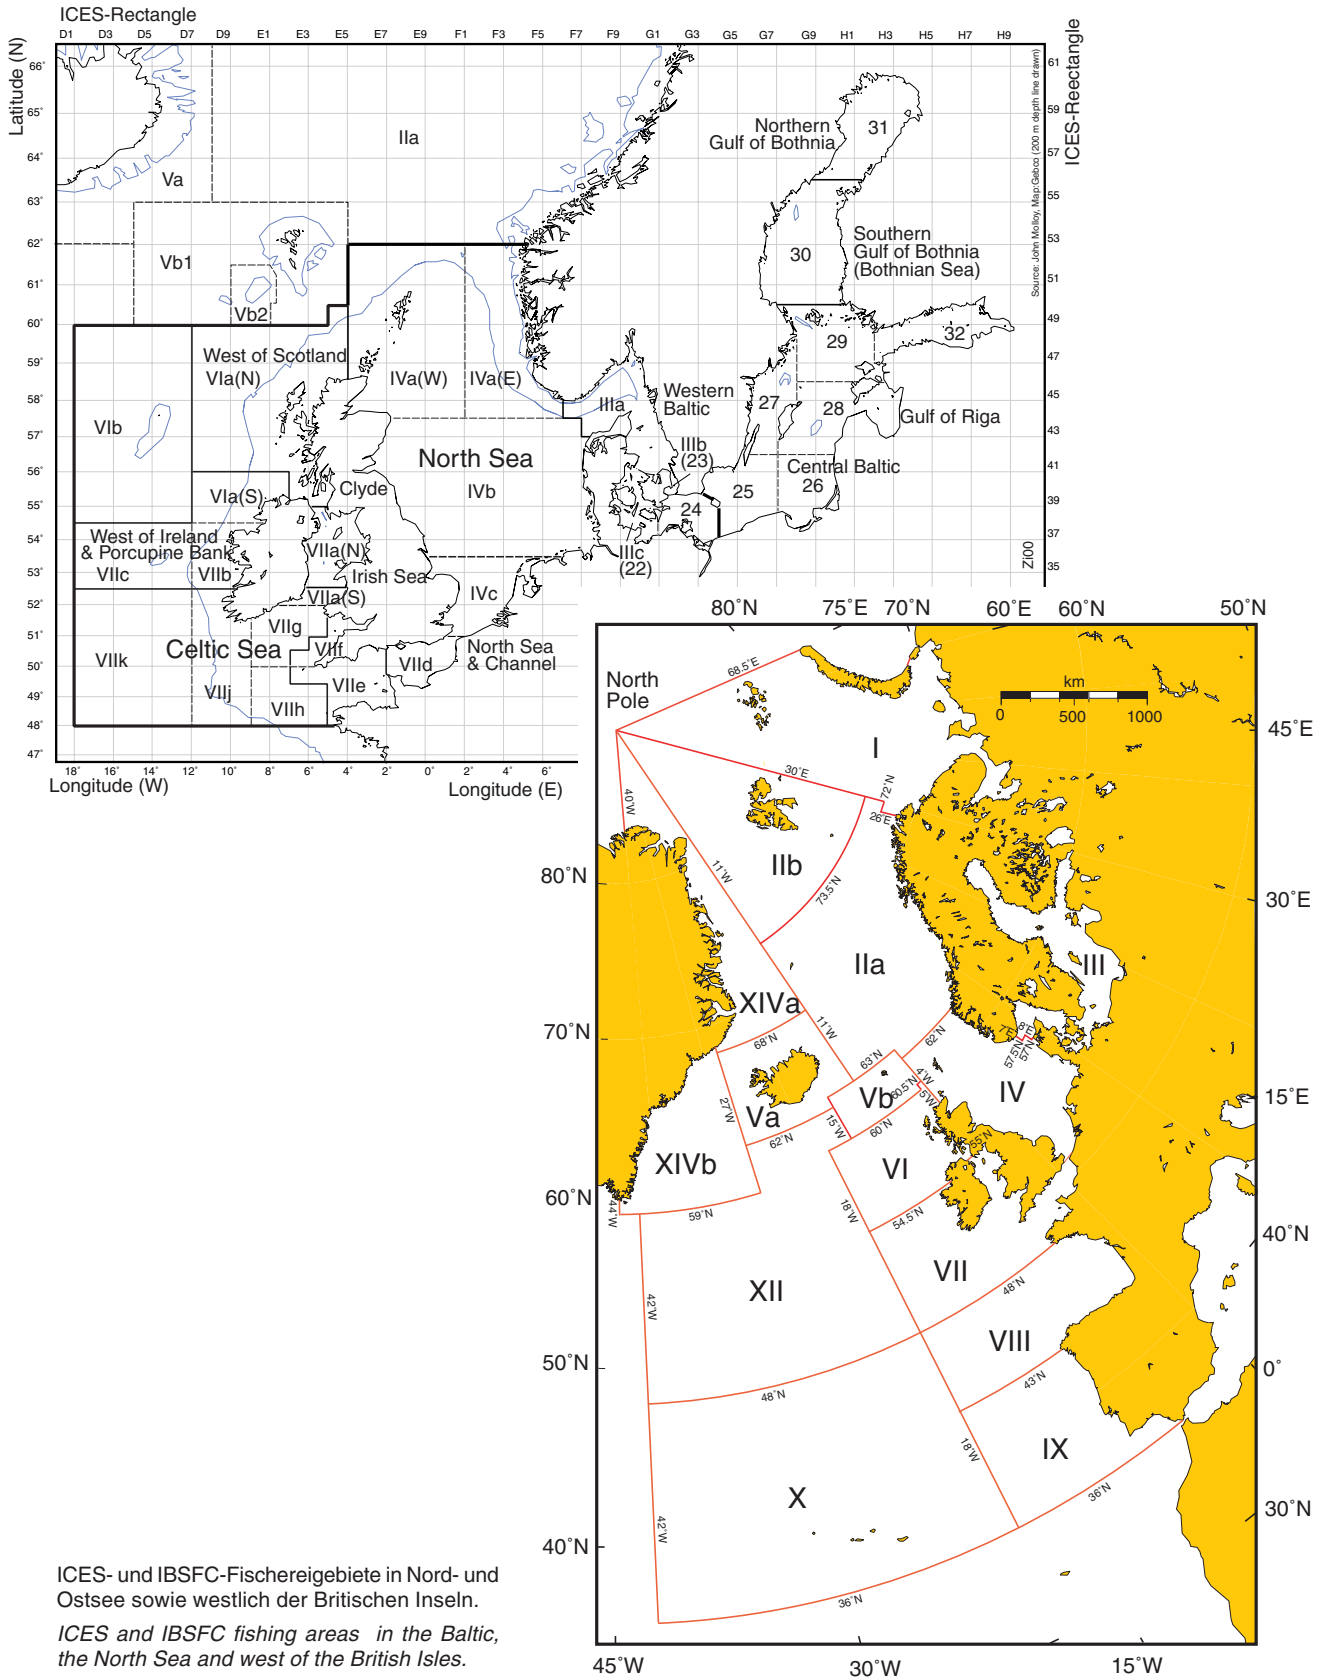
ICES-Rectangle

D1 D3 D5 D7 D9 E1 E3 E5 E7 E9 F1 F3 F5 F7 F9 G1 G3 G5 G7 G9 H1 H3 H5 H7 H9

Latitude (N)

66° 65° 64° 63° 62° 61° 60° 59° 58° 57° 56° 55° 54° 53° 52° 51° 50° 49° 48° 47°

ICES-Reectangle

61 59 57 55 53 51 49 47 45 43 41 39 37 35

Source: John Molloy, Map: Gebco (200 m depth line drawn)

IIa

Va

Vb1

Vb2

Northern Gulf of Bothnia

31

30

Southern Gulf of Bothnia (Bothnian Sea)

29

32

West of Scotland VIa(N)

IVa(W)

IVa(E)

IIIa

Western Baltic

27

28

Gulf of Riga

VIb

North Sea

IIIb (23)

Central Baltic 26

VIa(S)

Clyde

IVb

25

24

West of Ireland & Porcupine Bank

VIIc

VIIb

VIIa(N)

Irish Sea

IIIc (22)

Z100

VIIa(S)

IVc

VIIg

Celtic Sea

VIIf

VIId

North Sea & Channel

VIIk

VIIj

VIIe

VIIh

18° 16° 14° 12° 10° 8° 6° 4° 2° 0° 2° 4° 6°

Longitude (W)

Longitude (E)

80°N 75°E 70°N 60°E 60°N 50°N

North Pole

68.5°E

km
0 500 1000

45°E

I

30°E

72°N

26°E

40°W

IIb

11°W

73.5°N

30°E

80°N

IIa

III

XIVa

70°N

11°W

68°N

62°N

63°N

4°W

Vb

60.5°N

5°W

IV

15°E

27°W

Va

15°W

60°N

55°N

57.5°N

57°N

7°E

62°N

XIVb

VI

60°N

44°W

59°N

18°W

54.5°N

40°N

VII

XII

48°N

VIII

42°W

0°

50°N

48°N

43°N

18°W

IX

X

36°N

30°N

42°W

40°N

36°N

45°W 30°W 15°W

ICES- und IBSFC-Fischereigebiete in Nord- und Ostsee sowie westlich der Britischen Inseln.

ICES and IBSFC fishing areas in the Baltic, the North Sea and west of the British Isles.